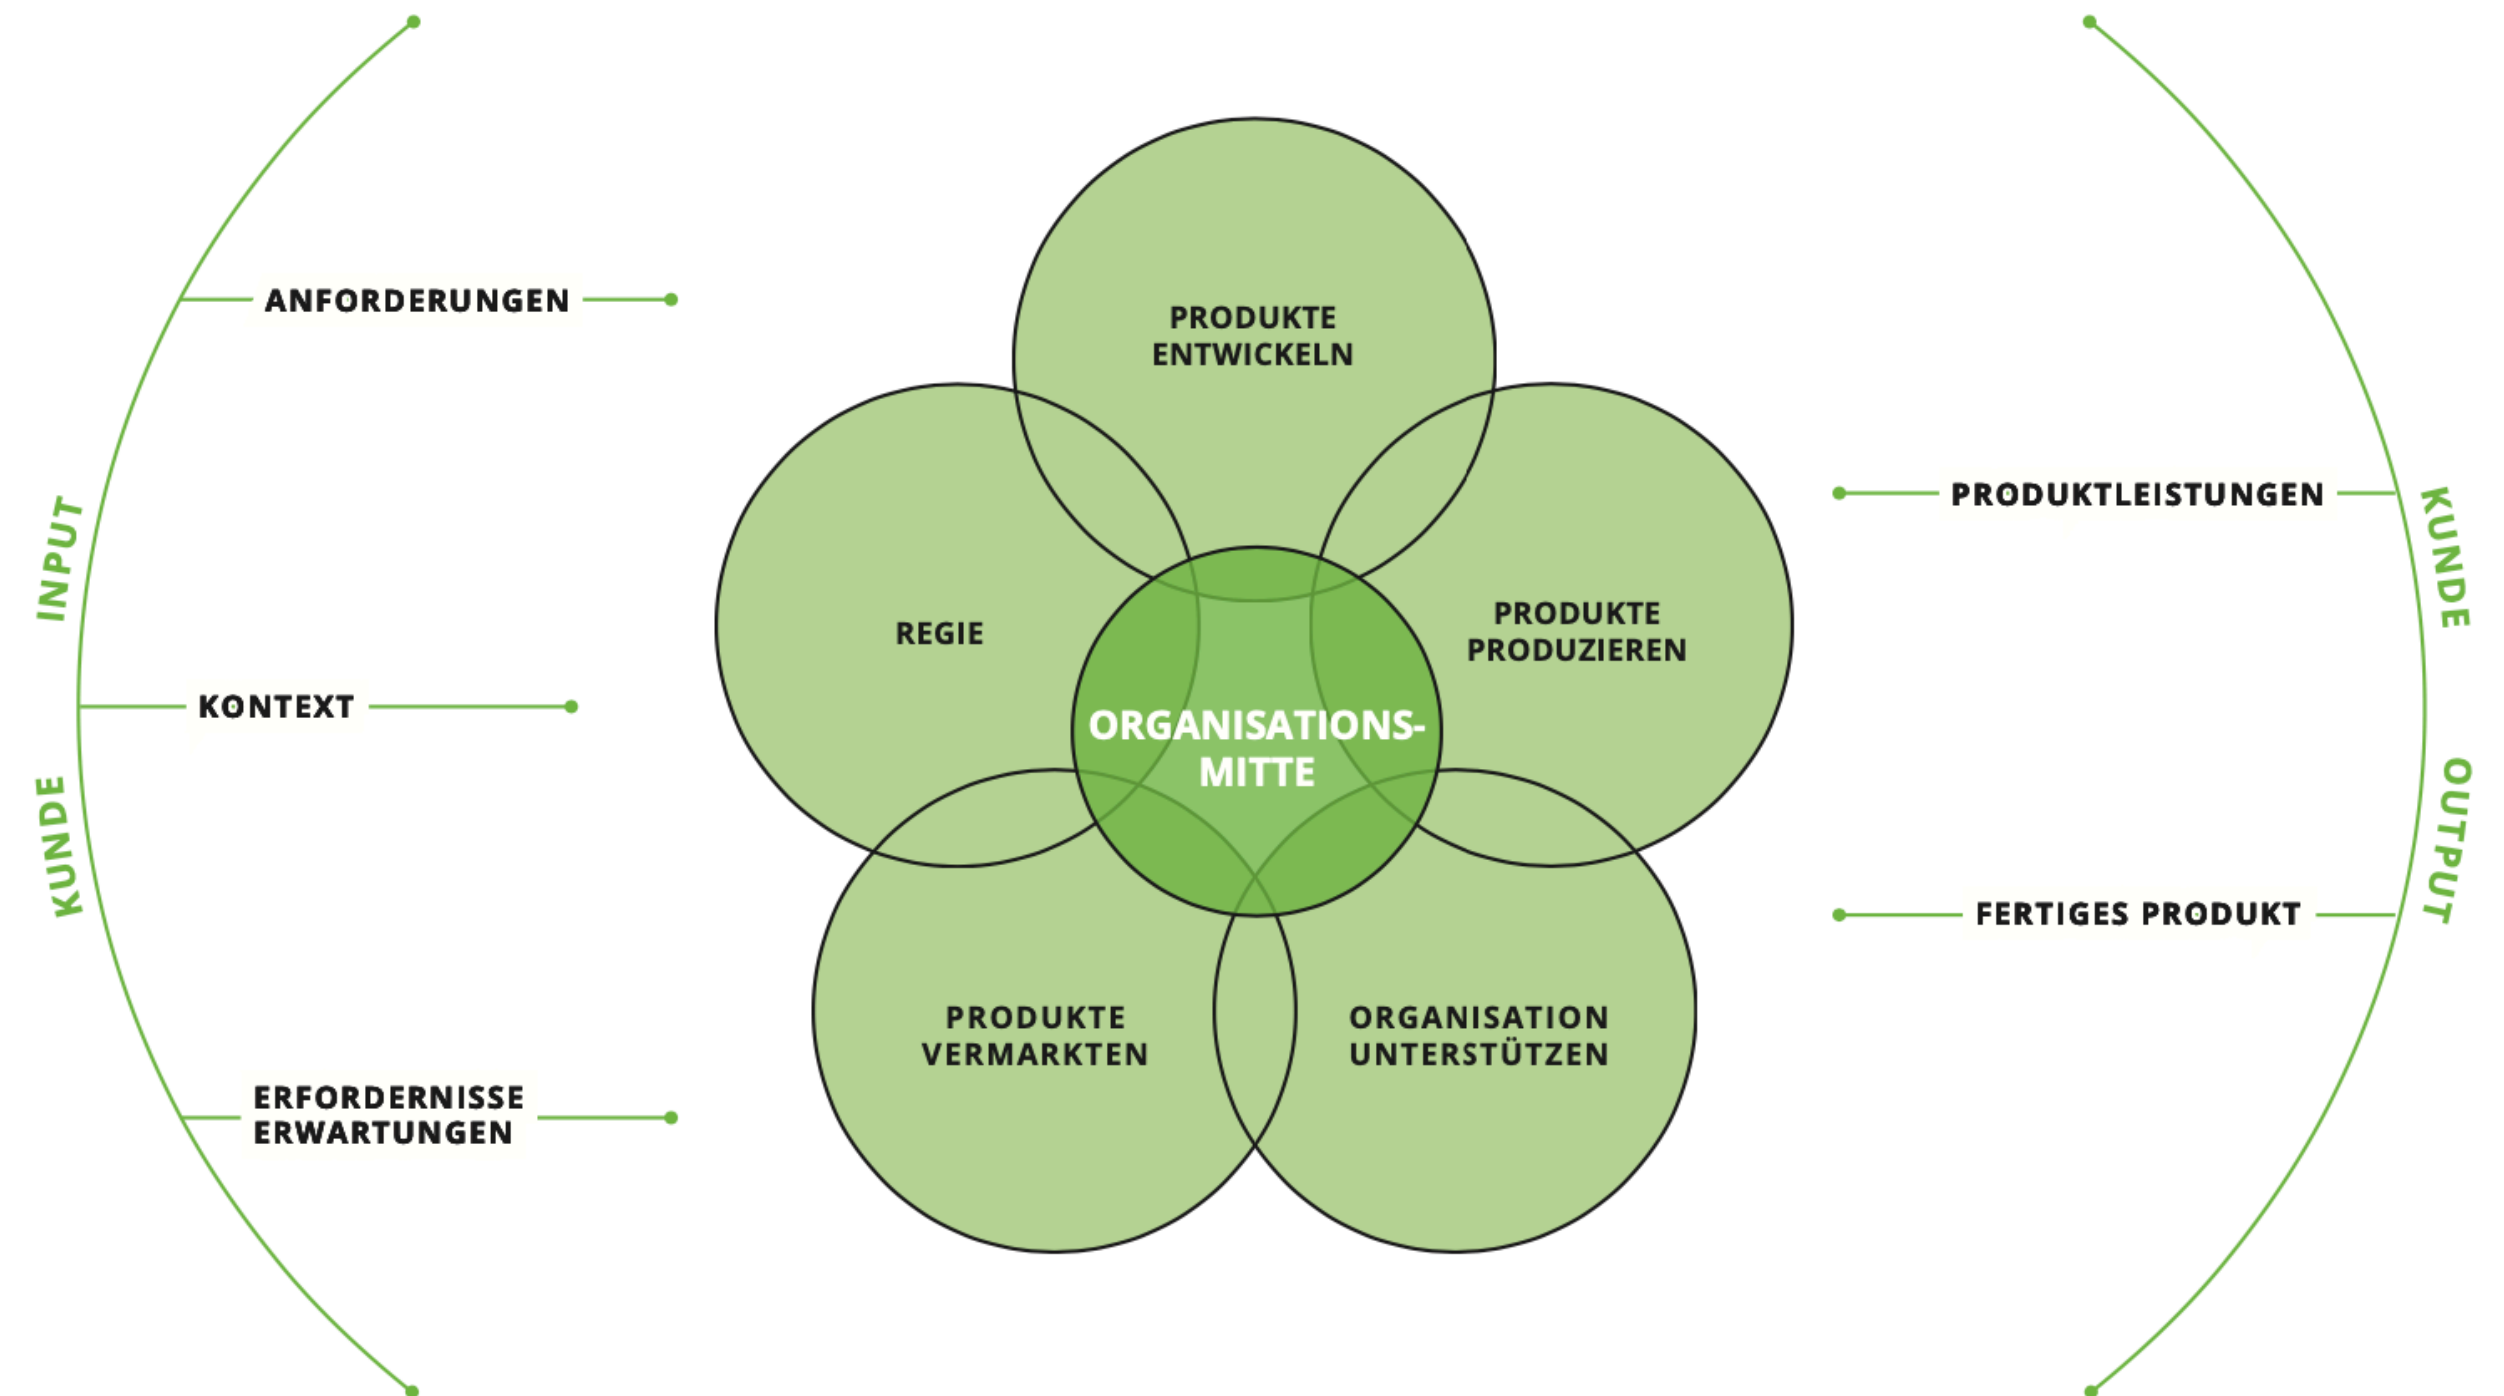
INPUT

KUNDE

ANFORDERUNGEN

KONTEXT

ERFORDERNISSE
ERWARTUNGEN

PRODUKTE
ENTWICKELN

REGIE

PRODUKTE
PRODUZIEREN

ORGANISATIONS-
MITTE

PRODUKTE
VERMARKTEN

ORGANISATION
UNTERSTÜTZEN

PRODUKTLEISTUNGEN

FERTIGES PRODUKT

KUNDE

OUTPUT